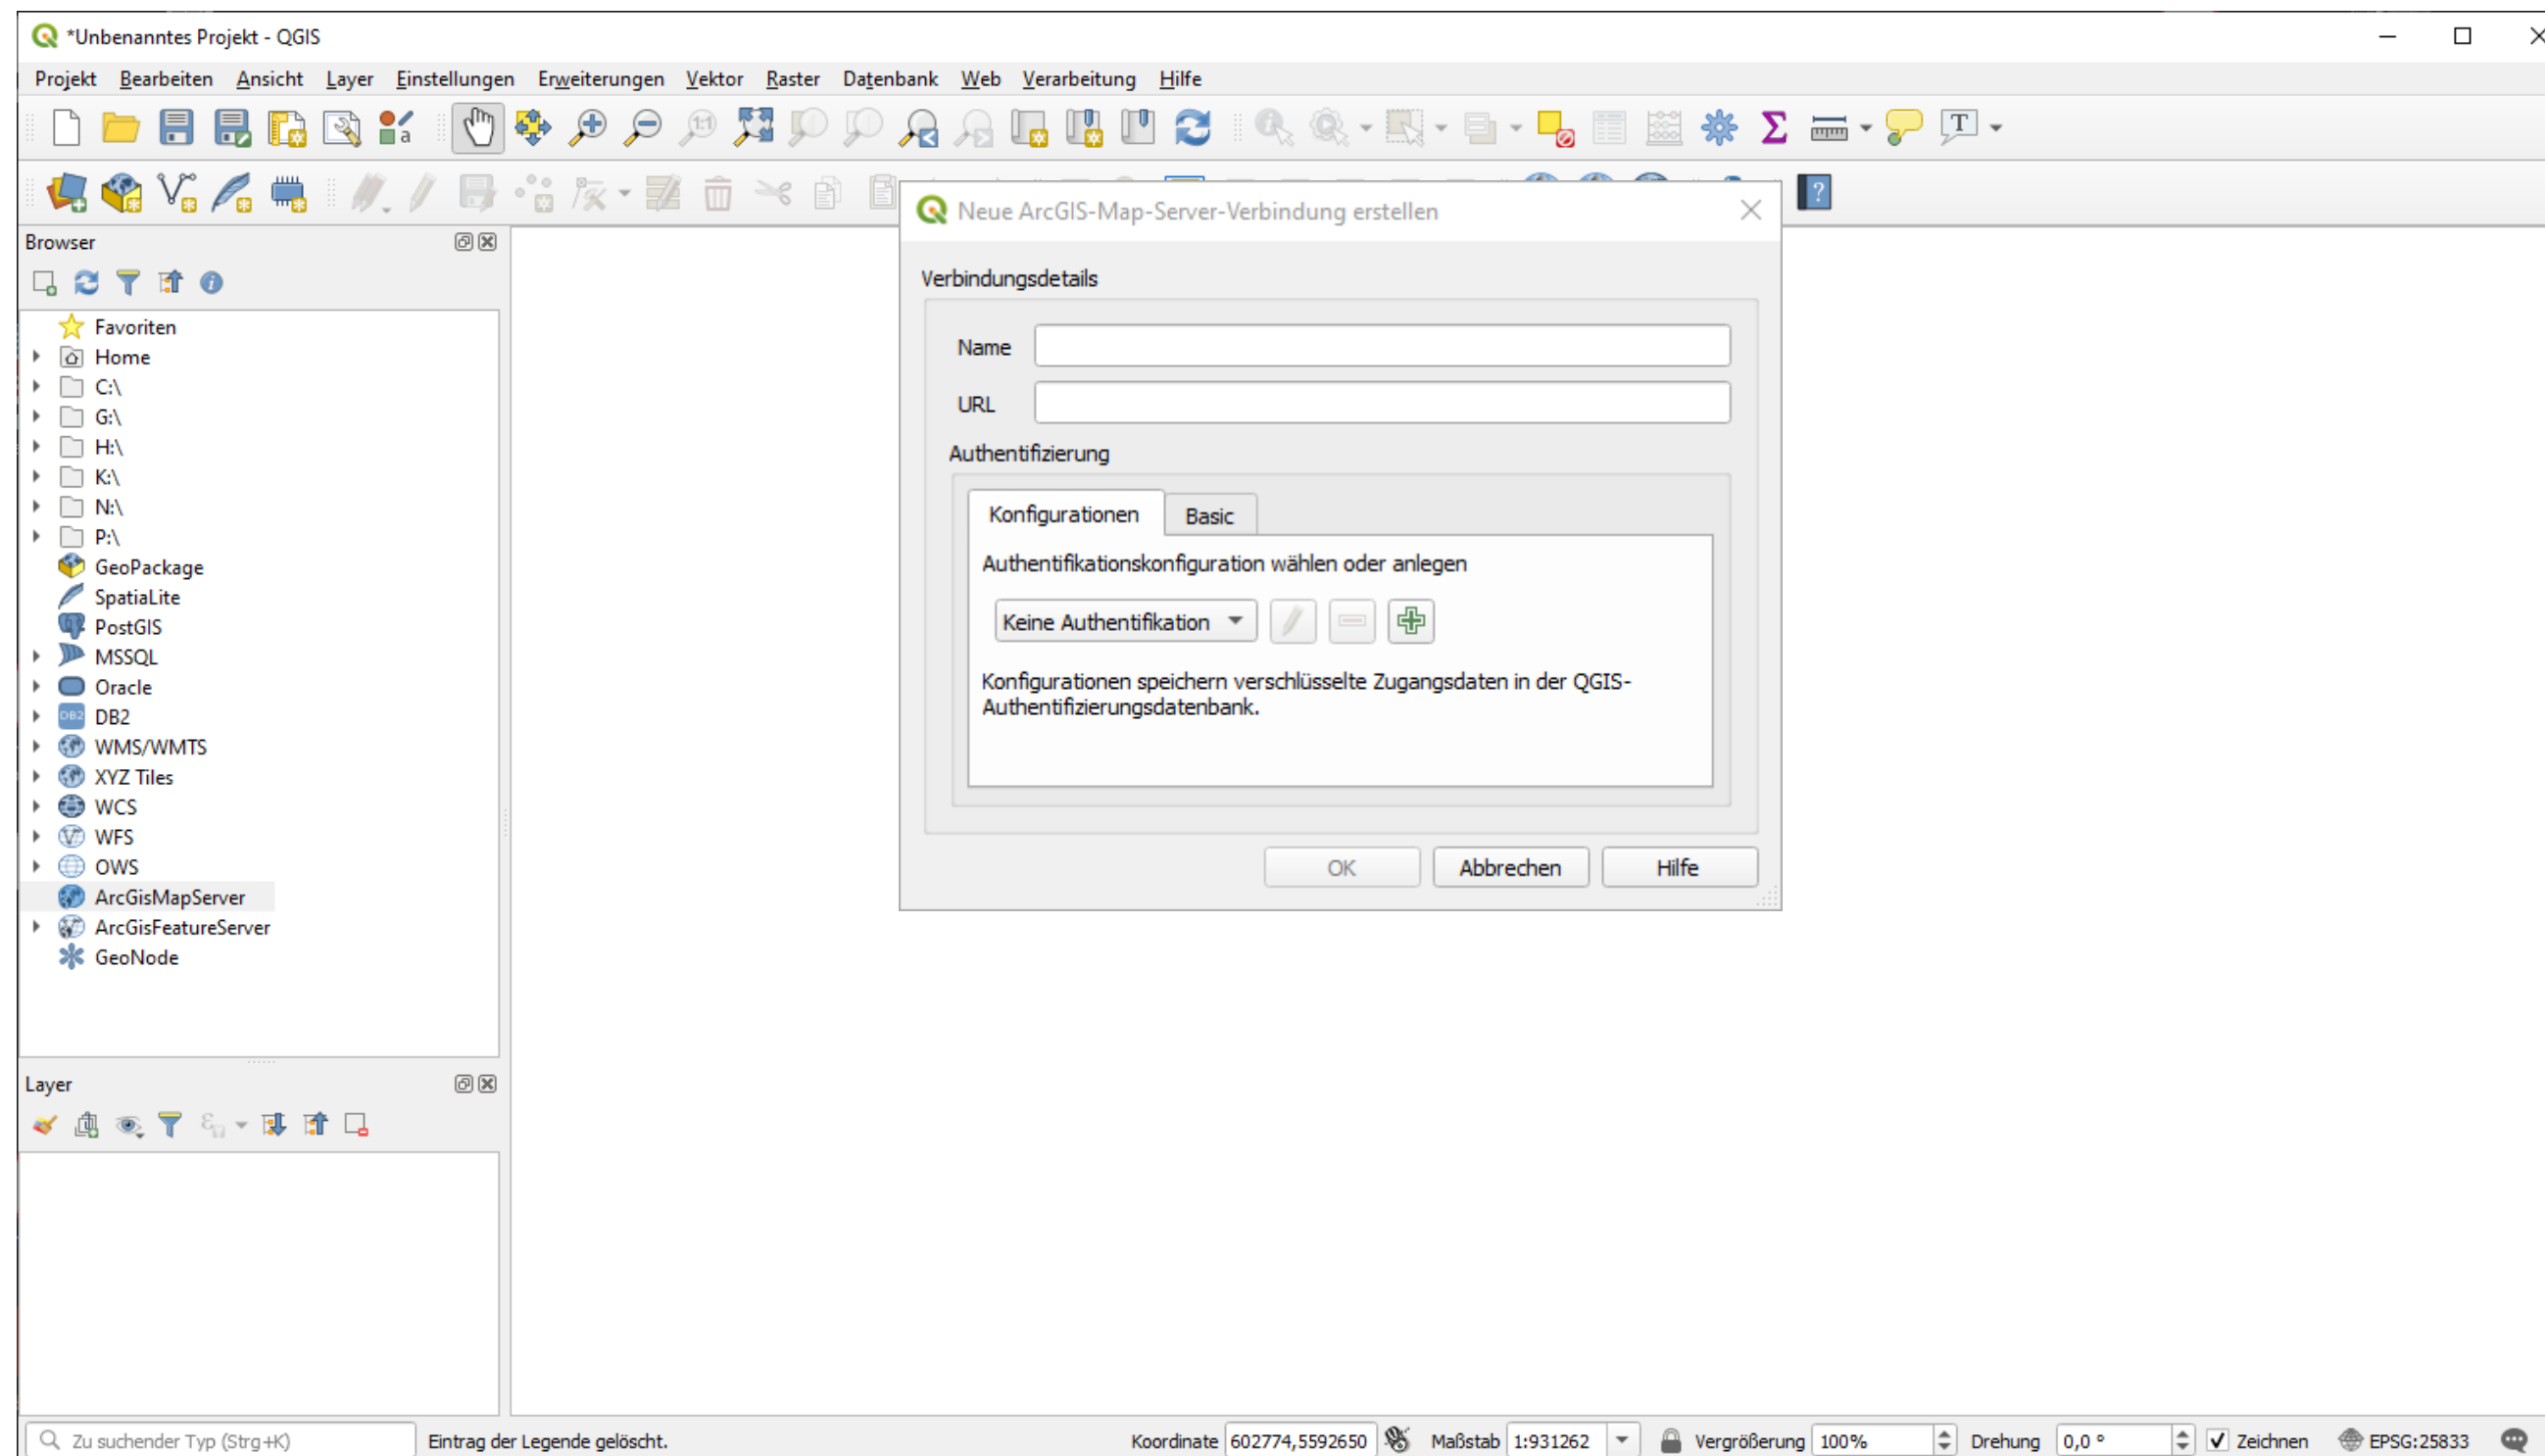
*Unbenanntes Projekt - QGIS

Projekt Bearbeiten Ansicht Layer Einstellungen Erweiterungen Vektor Raster Datenbank Web Verarbeitung Hilfe

Browser

Favoriten
Home
C:\
G:\
H:\
K:\
N:\
P:\
GeoPackage
SpatiaLite
PostGIS
MSSQL
Oracle
DB2
WMS/WMTS
XYZ Tiles
WCS
WFS
OWS
ArcGisMapServer
ArcGisFeatureServer
GeoNode

Layer

Neue ArcGIS-Map-Server-Verbindung erstellen

Verbindungsdetails

Name

URL

Authentifizierung

Konfigurationen

Basic

Authentifikationskonfiguration wählen oder anlegen

Keine Authentifikation

Konfigurationen speichern verschlüsselte Zugangsdaten in der QGIS-Authentifizierungsdatenbank.

OK Abbrechen Hilfe

Zu suchender Typ (Strg+K) Eintrag der Legende gelöscht. Koordinate 602774,5592650 Maßstab 1:931262 Vergrößerung 100% Drehung 0,0 ° Zeichnen EPSG:25833